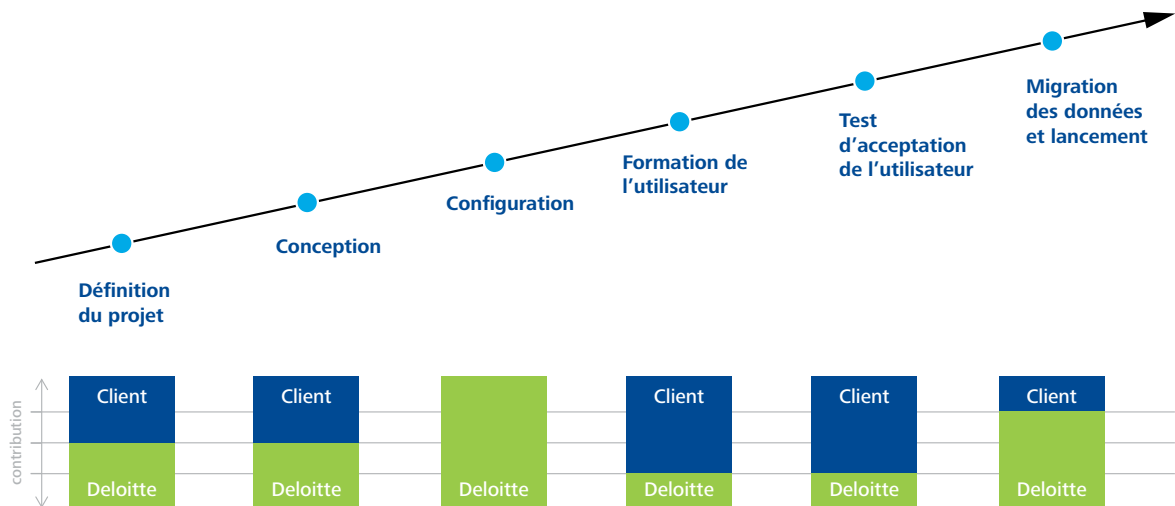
Définition du projet

Conception

Configuration

Formation de l'utilisateur

Test d'acceptation de l'utilisateur

Migration des données et lancement

contribution

| Client | Client | | Client | Client | Client |
|---|---|---|---|---|---|
| Deloitte | Deloitte | Deloitte | Deloitte | Deloitte | Deloitte |